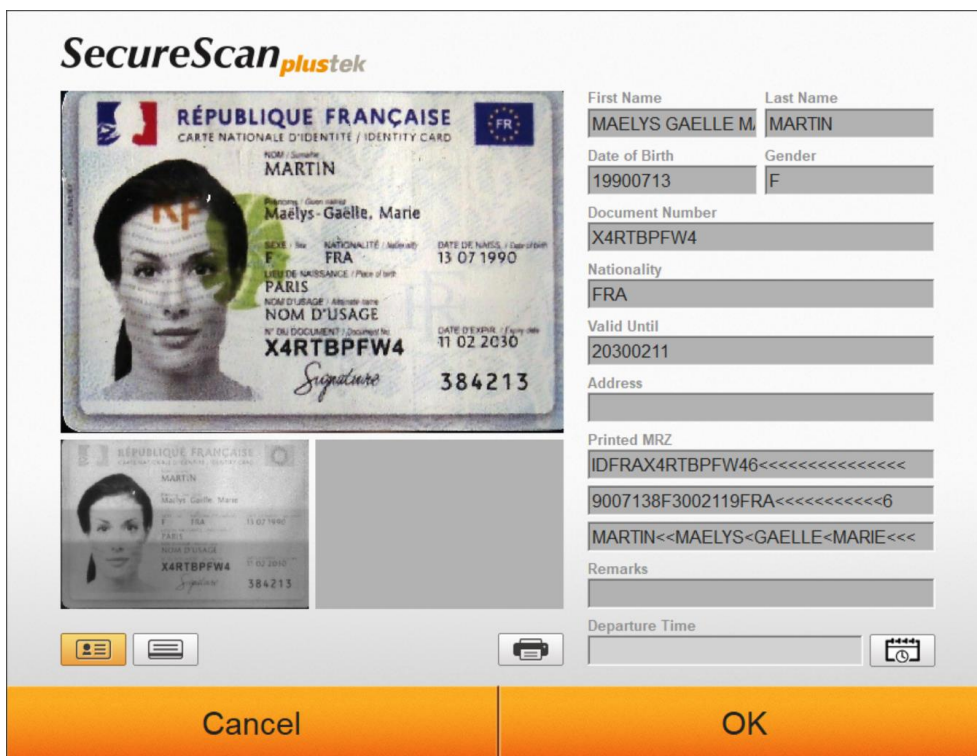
SecureScan plustek

RÉPUBLIQUE FRANÇAISE
CARTE NATIONALE D'IDENTITE / IDENTITY CARD
FR
NOM / Surname
MARTIN
Prénoms / Given names
Maëlys-Gaëlle, Marie
SEXE / Sex
F
NATIONALITÉ / Nationality
FRA
DATE DE NAISS. / Date of birth
13 07 1990
LIEU DE NAISSANCE / Place of birth
PARIS
NOM D'USAGE / Alternate name
NOM D'USAGE
N° DU DOCUMENT / Document No
X4RTBPFW4
DATE D'EXPIR. / Expiry date
11 02 2030
Signature
384213

RÉPUBLIQUE FRANÇAISE
MARTIN
Maëlys Gaëlle Marie
F FRA 13 07 1990
PARIS
NOM D'USAGE
X4RTBPFW4 11 02 2030
384213

First Name
MAELYS GAELLE M
Last Name
MARTIN
Date of Birth
19900713
Gender
F
Document Number
X4RTBPFW4
Nationality
FRA
Valid Until
20300211
Address

Printed MRZ
IDFRAX4RTBPFW46<<<<<<<<<<<<<<<
9007138F3002119FRA<<<<<<<<<<<6
MARTIN<<MAELYS<GAELLE<MARIE<<<
Remarks

Departure Time

Cancel
OK